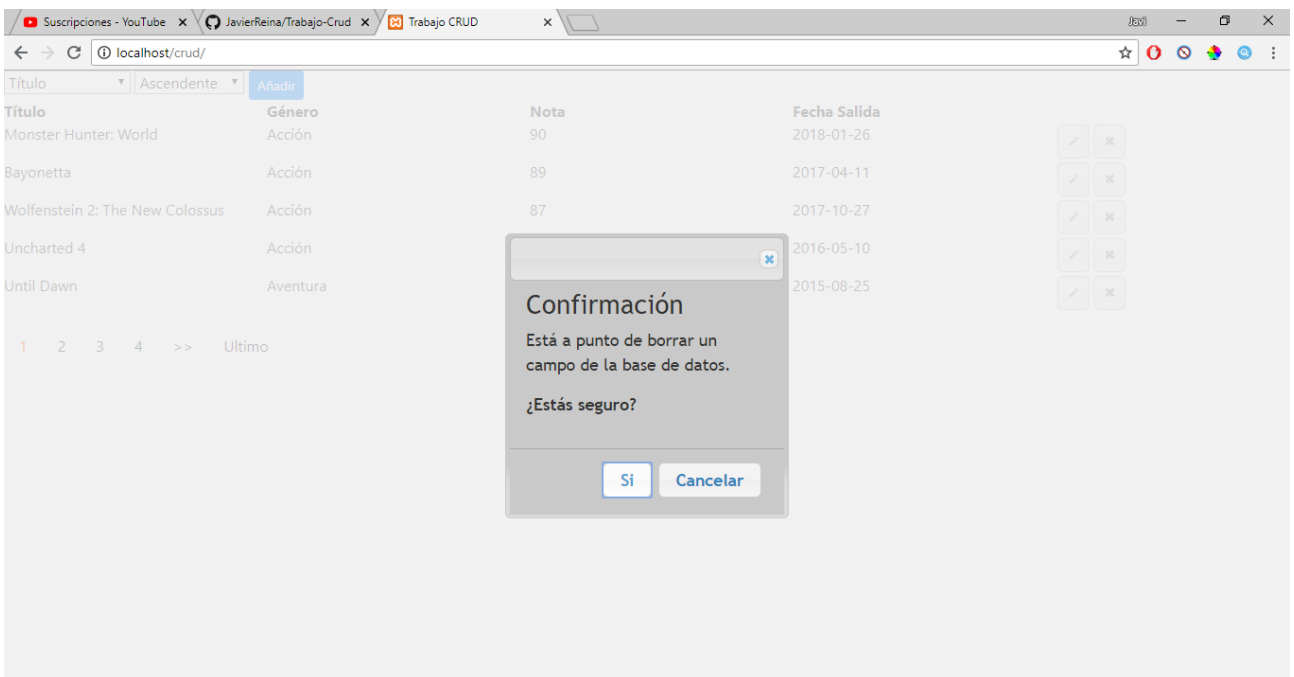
Suscripciones - YouTube ×
JavierReina/Trabajo-Crud ×
Trabajo CRUD ×
Javi

localhost/crud/

Título
Ascendente
Añadir

| Título | Género | Nota | Fecha Salida |
|---|---|---|---|
| Monster Hunter: World | Acción | 90 | 2018-01-26 |
| Bayonetta | Acción | 89 | 2017-04-11 |
| Wolfenstein 2: The New Colossus | Acción | 87 | 2017-10-27 |
| Uncharted 4 | Acción | | 2016-05-10 |
| Until Dawn | Aventura | | 2015-08-25 |

1 2 3 4 >> Ultimo

Confirmación

Está a punto de borrar un campo de la base de datos.

¿Estás seguro?

Si
Cancelar